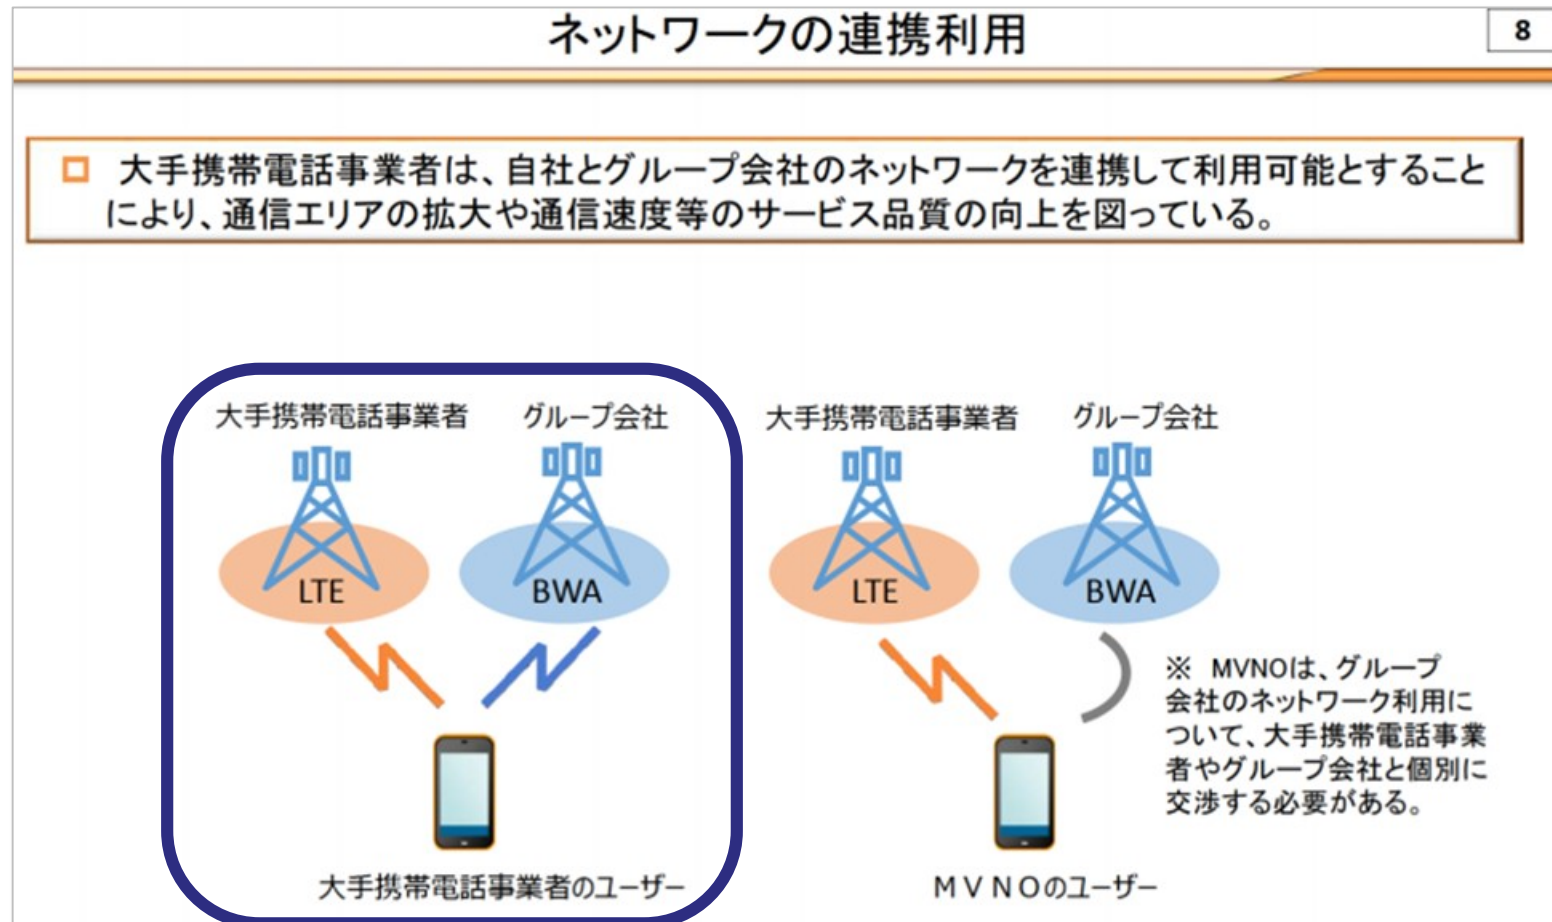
ネットワークの連携利用

8

□ 大手携帯電話事業者は、自社とグループ会社のネットワークを連携して利用可能とすることにより、通信エリアの拡大や通信速度等のサービス品質の向上を図っている。

大手携帯電話事業者

グループ会社

LTE

BWA

大手携帯電話事業者のユーザー

大手携帯電話事業者

グループ会社

LTE

BWA

※ MVNOは、グループ会社のネットワーク利用について、大手携帯電話事業者やグループ会社と個別に交渉する必要がある。

MVNOのユーザー